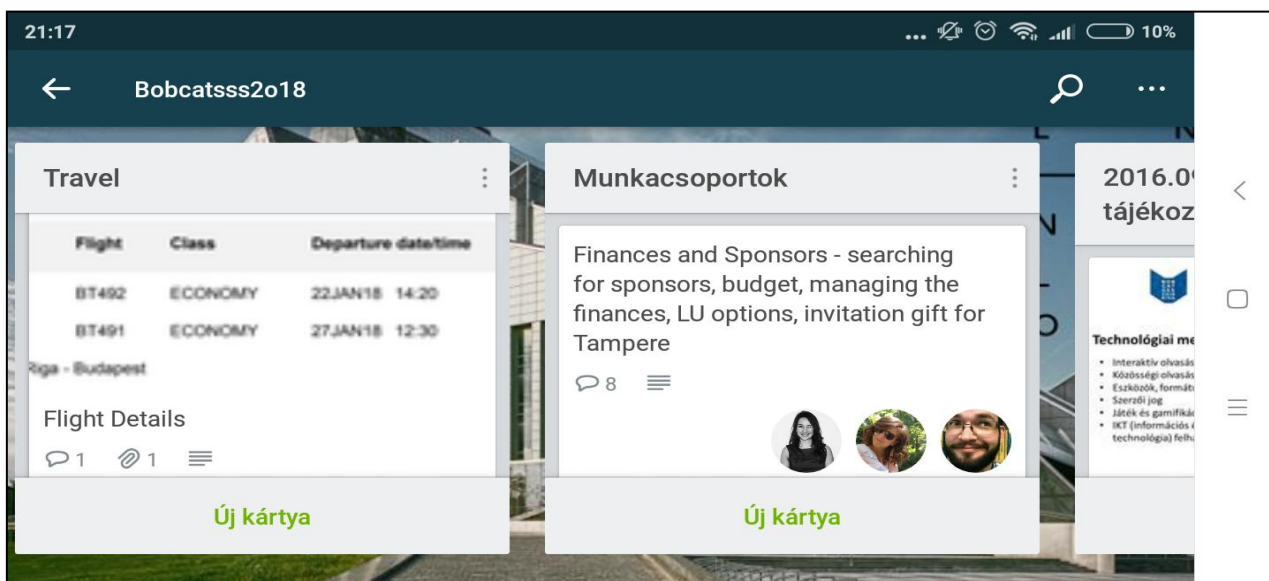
21:17 10%

Bobcatsss2o18

Travel

| Flight | Class | Departure date/time |
|---|---|---|
| BT492 | ECONOMY | 22JAN18 14:20 |
| BT491 | ECONOMY | 27JAN18 12:30 |

Riga - Budapest

Flight Details

1 1

Új kártya

Munkacsoportok

Finances and Sponsors - searching for sponsors, budget, managing the finances, LU options, invitation gift for Tampere

8

Új kártya

2016.0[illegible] tájékoz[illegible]

Technológiai me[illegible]

- Interaktív olvasás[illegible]
- Közösségi olvasás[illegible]
- Eszközök, formát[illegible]
- Szerzői jog
- Játék és gamifiká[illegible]
- IKT (információs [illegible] technológia) felh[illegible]